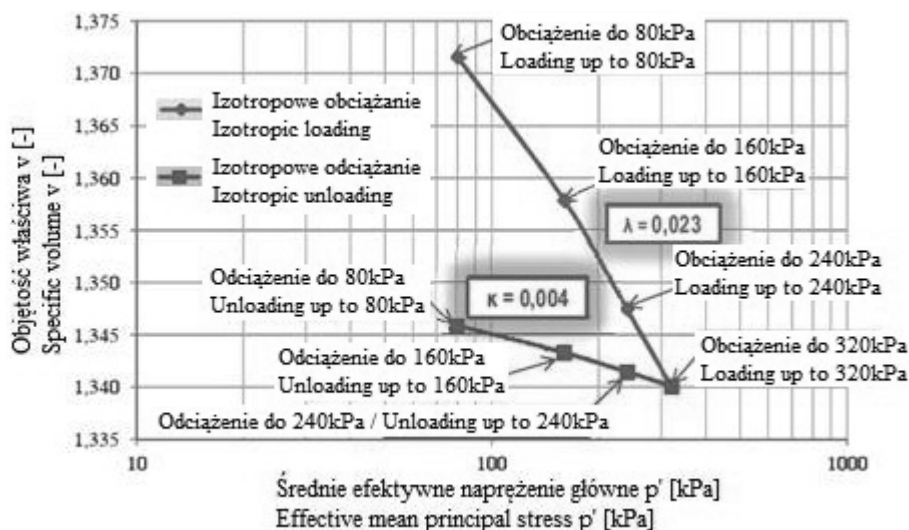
Objętość właściwa v [-]
Specific volume v [-]

1,375
1,370
1,365
1,360
1,355
1,350
1,345
1,340
1,335

10
100
1000

Izotropowe obciążanie
Izotropic loading

Izotropowe odciążanie
Izotropic unloading

Obciążenie do 80kPa
Loading up to 80kPa

Obciążenie do 160kPa
Loading up to 160kPa

λ = 0,023

Obciążenie do 240kPa
Loading up to 240kPa

Odciążenie do 80kPa
Unloading up to 80kPa

κ = 0,004

Odciążenie do 160kPa
Unloading up to 160kPa

Obciążenie do 320kPa
Loading up to 320kPa

Odciążenie do 240kPa / Unloading up to 240kPa

Średnie efektywne naprężenie główne p' [kPa]
Effective mean principal stress p' [kPa]